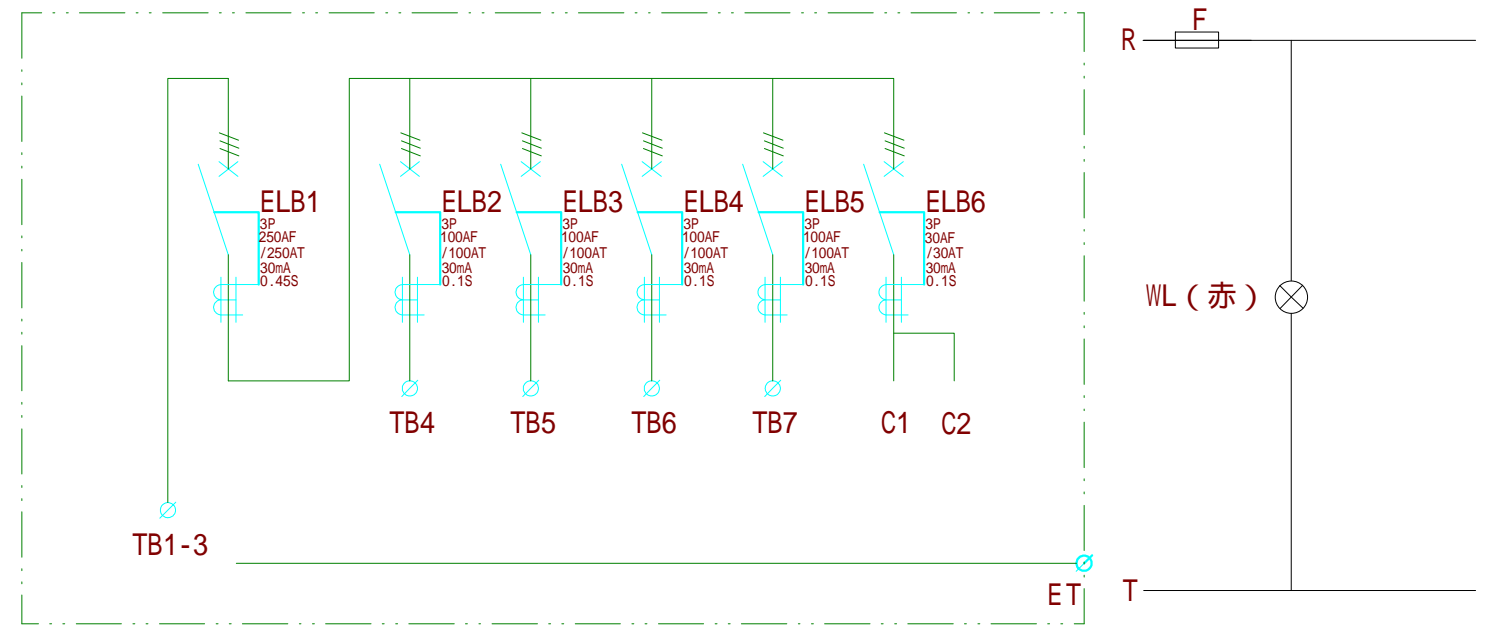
ELB1
3P
250AF
/250AT
30mA
0.45S

ELB2
3P
100AF
/100AT
30mA
0.1S

ELB3
3P
100AF
/100AT
30mA
0.1S

ELB4
3P
100AF
/100AT
30mA
0.1S

ELB5
3P
100AF
/100AT
30mA
0.1S

ELB6
3P
30AF
/30AT
30mA
0.1S

TB4 TB5 TB6 TB7 C1 C2

TB1-3

ET

R
F
WL（赤）
T